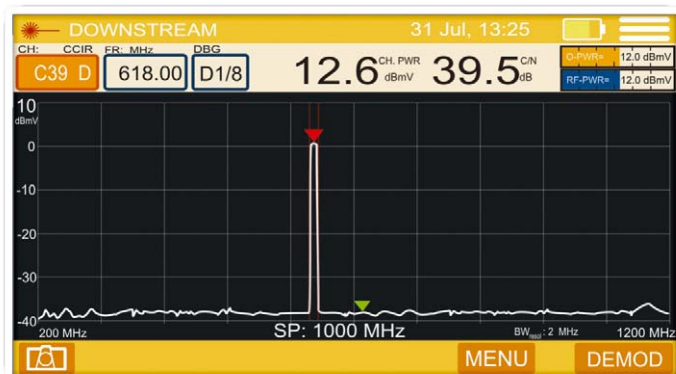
DOWNSTREAM
31 Jul, 13:25

CH: CCIR
C39 D
FR: MHz
618.00
DBG
D1/8

12.6 CH. PWR dBmV
39.5 C/N dB

O-PWR= 12.0 dBmV
RF-PWR= 12.0 dBmV

10
dBmV
0
-10
-20
-30
-40

200 MHz
SP: 1000 MHz
$BW_{res}$: 2 MHz
1200 MHz

MENU
DEMOD